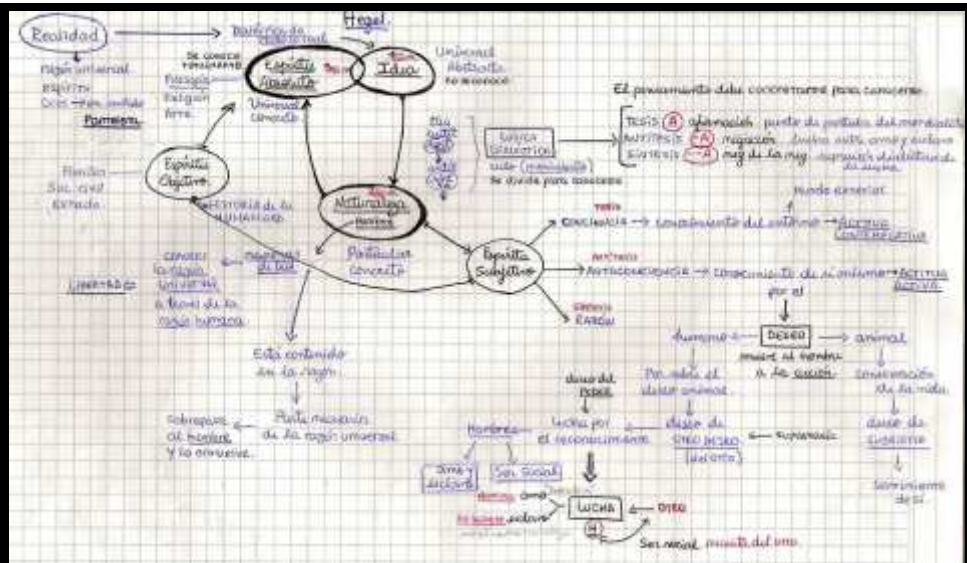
Realidad
Razón universal
Espíritu
Dios → ser infinito
Panteísmo

Dialéctica
Hegel
Se conoce conociendo
Filosofía
Religión
Arte
Espíritu Absoluto
Idea
Universal
Abstracto
Universal concreto

Espíritu Objetivo
Familia
Soc. civil
Estado

Historia de la humanidad
Naturaleza
Particular concreto

Conocer la razón universal a través de la razón humana
Libertad

Está contenido en la razón
Sobrepasa al hombre y lo envuelve.
Parte necesaria de la razón universal

El pensamiento debe concretarse para conocerse
Lógica dialéctica
Tesis (A) afirmación punto de partida del movimiento
Antítesis (-A) negación
Síntesis (-A) neg de la neg
Se divide para conocerse

Espíritu Subjetivo
Conciencia → conocimiento del entorno → actitud contemplativa
Mundo exterior
Autoconciencia → conocimiento de sí mismo → actitud activa
por el
Razón

humano ← DESEO → animal
mueve al hombre a la acción
conservación de la vida
deseo de subsistir
Sentimiento de sí

deseo del deseo
por sobre el deseo animal
deseo de otro deseo (del otro)
Superación
Lucha por el reconocimiento
Hombres
Amo
esclavo
Ser social
LUCHA ← Otro
Ser social
muerte del otro
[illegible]